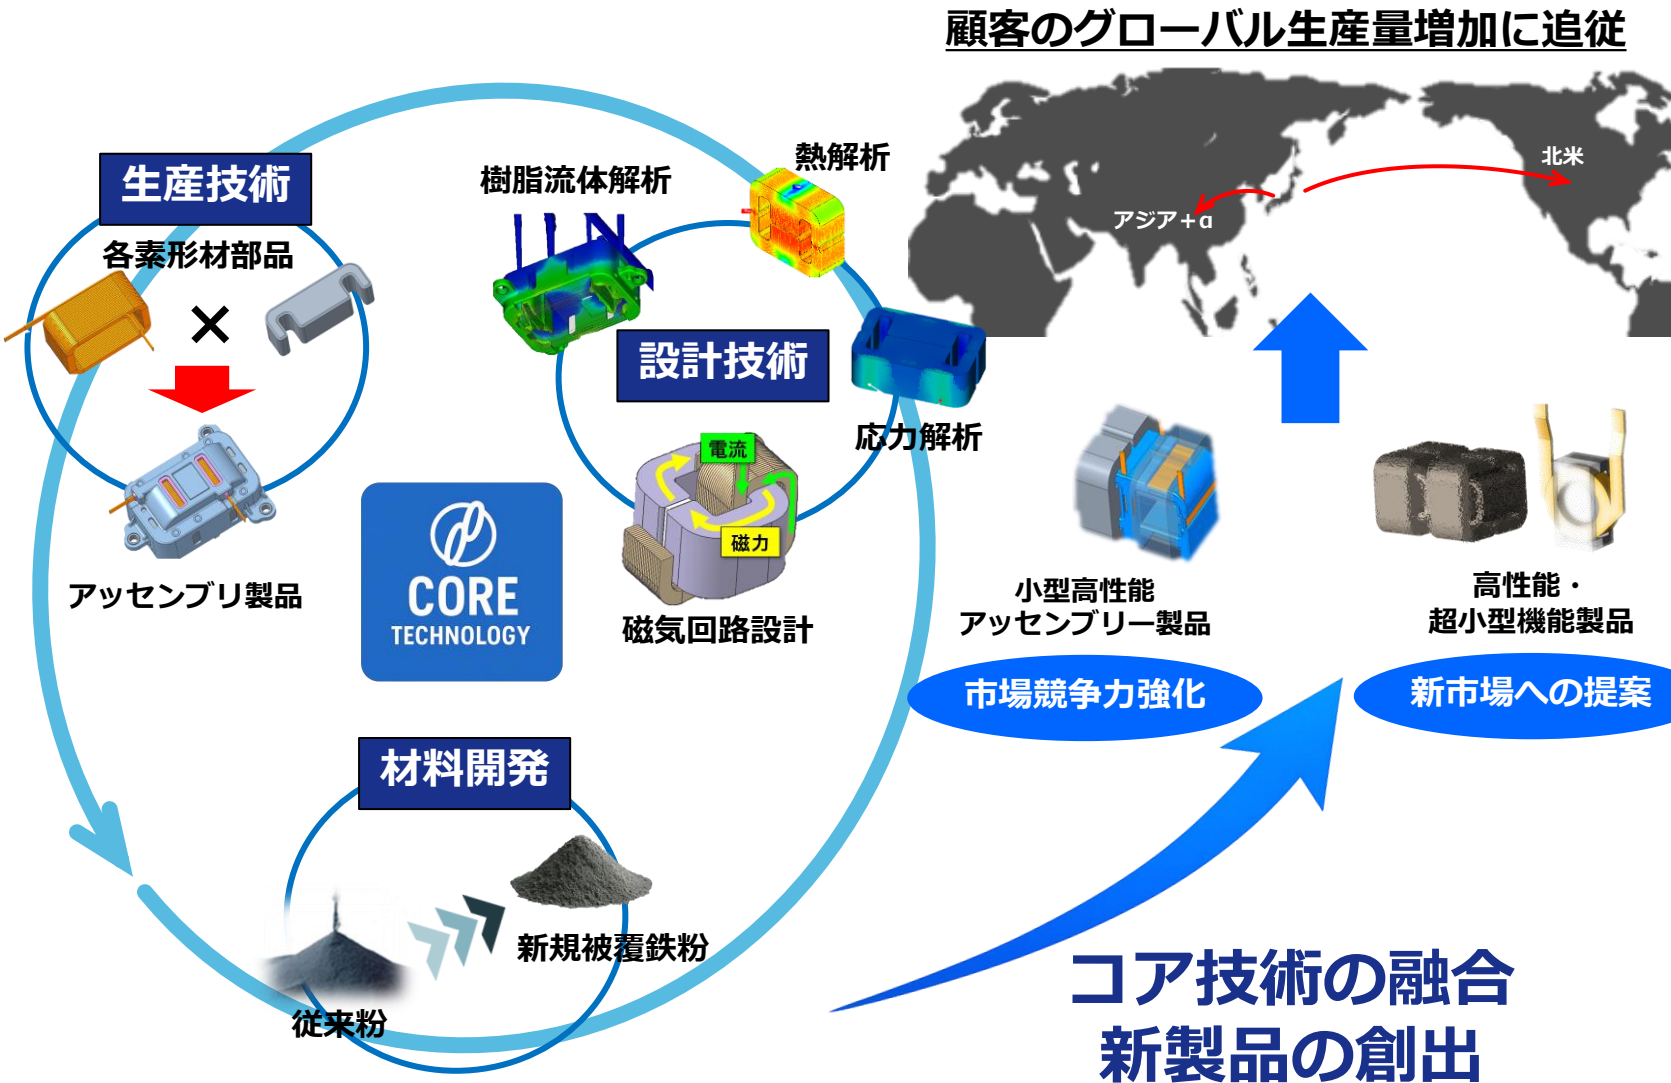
顧客のグローバル生産量増加に追従

北米

アジア＋α

生産技術

各素形材部品

×

アッセンブリ製品

樹脂流体解析

熱解析

設計技術

応力解析

電流

磁力

磁気回路設計

CORE TECHNOLOGY

材料開発

新規被覆鉄粉

従来粉

小型高性能
アッセンブリー製品

市場競争力強化

高性能・
超小型機能製品

新市場への提案

コア技術の融合
新製品の創出